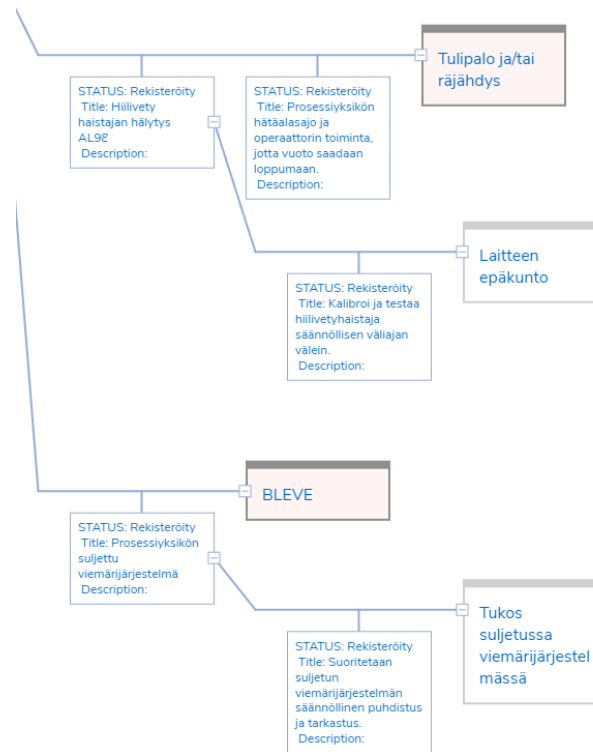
Tulipalo ja/tai räjähdys

STATUS: Rekisteröity
Title: Hiilivety haistajan hälytys AL98
Description:

STATUS: Rekisteröity
Title: Prosessiyksikön hätäalasajo ja operaattorin toiminta, jotta vuoto saadaan loppumaan.
Description:

Laitteen epäkunto

STATUS: Rekisteröity
Title: Kalibroi ja testaa hiilivetyhaistaja säännöllisen väliajan välein.
Description:

BLEVE

STATUS: Rekisteröity
Title: Prosessiyksikön suljettu viemärijärjestelmä
Description:

Tukos suljetussa viemärijärjestelmässä

STATUS: Rekisteröity
Title: Suoritetaan suljetun viemärijärjestelmän säännöllinen puhdistus ja tarkastus.
Description: